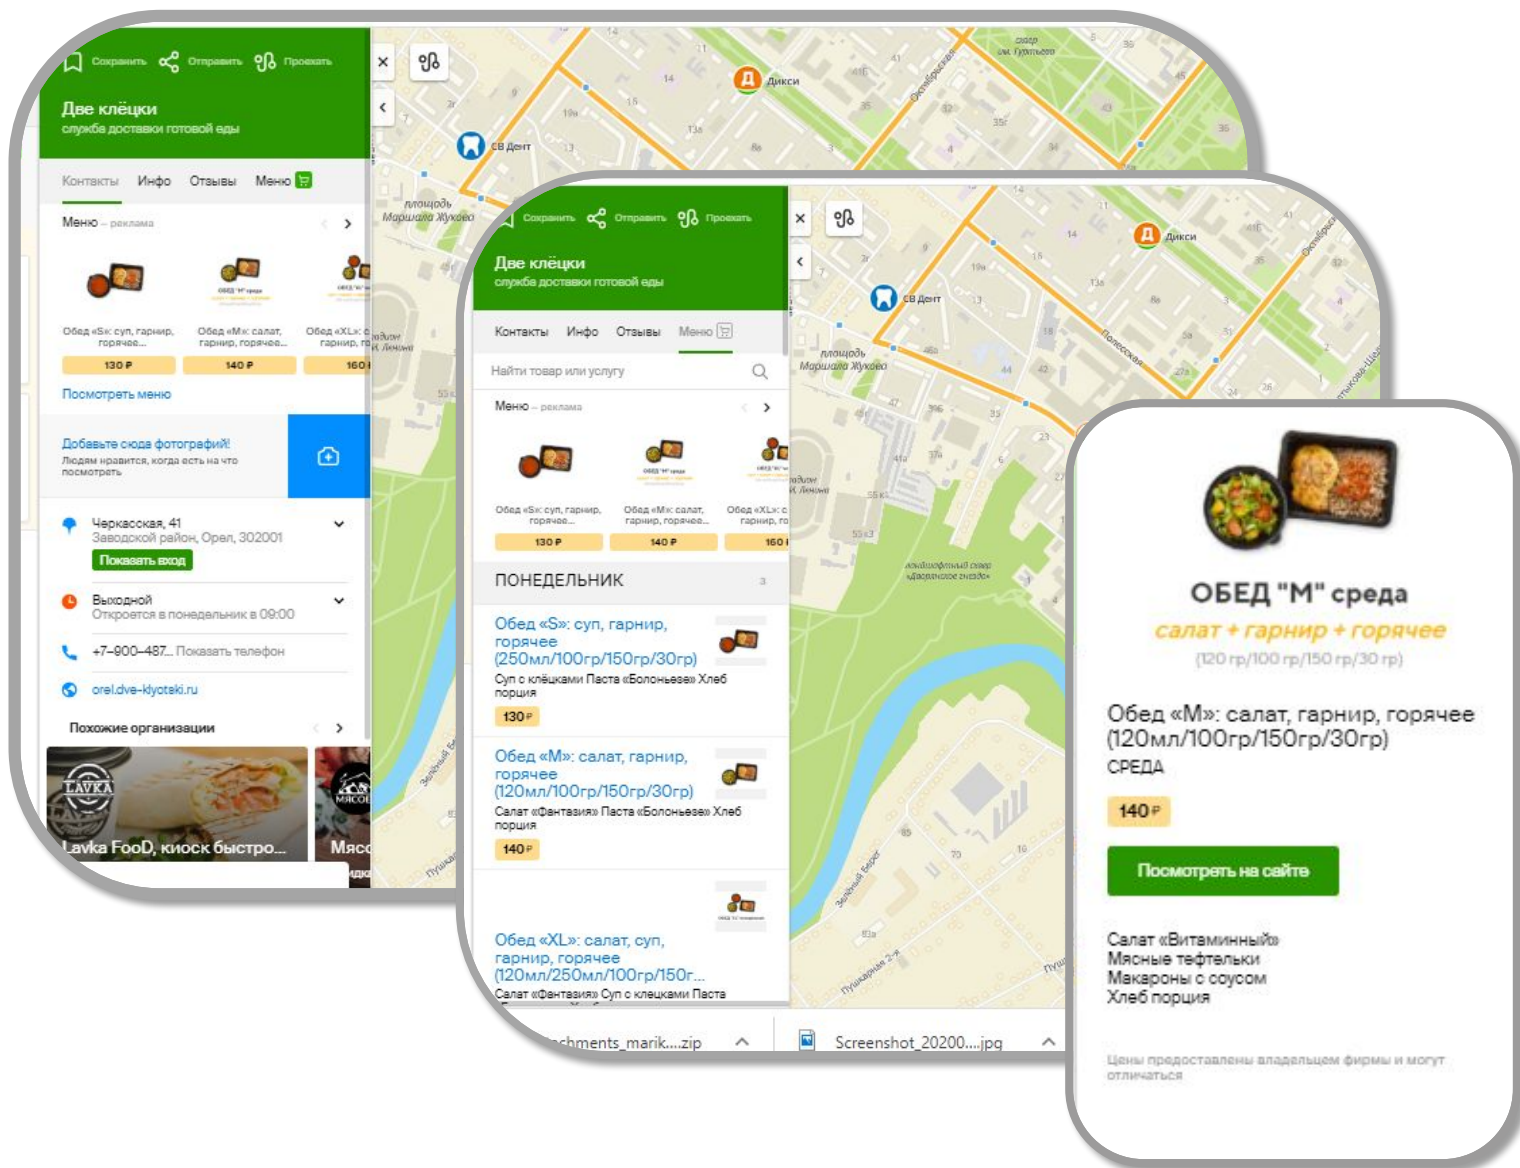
Сохранить Отправить Проехать

Две клёцки
служба доставки готовой еды

Контакты Инфо Отзывы Меню

Меню – реклама

Обед «S»: суп, гарнир, горячее...
130 ₽
Обед «M»: салат, гарнир, горячее...
140 ₽
Обед «XL»: с... гарнир, го...
160

Посмотреть меню

Добавьте сюда фотографий!
Людям нравится, когда есть на что посмотреть

Черкасская, 41
Заводской район, Орел, 302001
Показать вход

Выходной
Откроется в понедельник в 09:00

+7-900-487... Показать телефон

orel.dve-klyotski.ru

Похожие организации

Lavka FooD, киоск быстро...
Мясо...

Дикси
СВ Дент
площадь Маршала Жукова

Сохранить Отправить Проехать

Две клёцки
служба доставки готовой еды

Контакты Инфо Отзывы Меню

Найти товар или услугу

Меню – реклама

Обед «S»: суп, гарнир, горячее...
130 ₽
Обед «M»: салат, гарнир, горячее...
140 ₽
Обед «XL»: с... гарнир, го...
160

ПОНЕДЕЛЬНИК 3

Обед «S»: суп, гарнир, горячее (250мл/100гр/150гр/30гр)
Суп с клёцками Паста «Болоньезе» Хлеб порция
130 ₽

Обед «M»: салат, гарнир, горячее (120мл/100гр/150гр/30гр)
Салат «Фантазия» Паста «Болоньезе» Хлеб порция
140 ₽

Обед «XL»: салат, суп, гарнир, горячее (120мл/250мл/100гр/150г...
Салат «Фантазия» Суп с клецками Паста

...chments_marik....zip
Screenshot_20200....jpg

Дикси
СВ Дент
площадь Маршала Жукова
Полесская

ОБЕД "М" среда
салат + гарнир + горячее
(120 гр/100 гр/150 гр/30 гр)

Обед «М»: салат, гарнир, горячее (120мл/100гр/150гр/30гр)
СРЕДА

140 ₽

Посмотреть на сайте

Салат «Витаминный»
Мясные тефтельки
Макароны с соусом
Хлеб порция

Цены предоставлены владельцем фирмы и могут отличаться